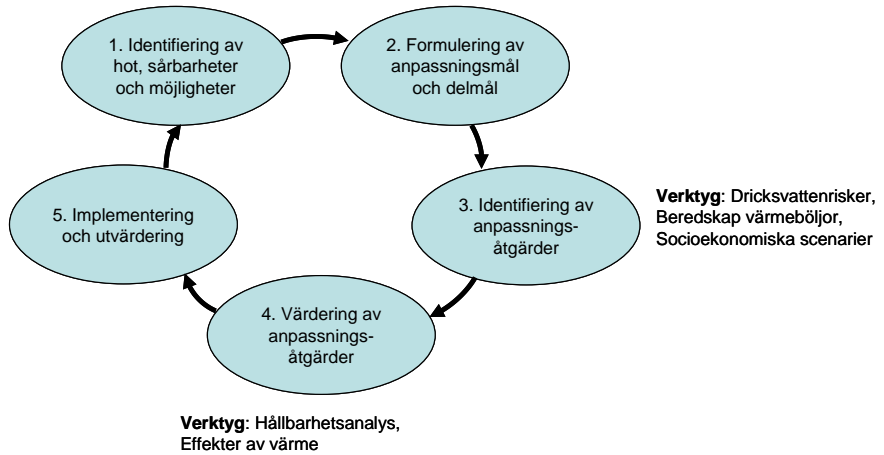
1. Identifiering av hot, sårbarheter och möjligheter

2. Formulering av anpassningsmål och delmål

3. Identifiering av anpassningsåtgärder

**Verktyg**: Dricksvattenrisker, Beredskap värmeböljor, Socioekonomiska scenarier

4. Värdering av anpassningsåtgärder

**Verktyg**: Hållbarhetsanalys, Effekter av värme

5. Implementering och utvärdering